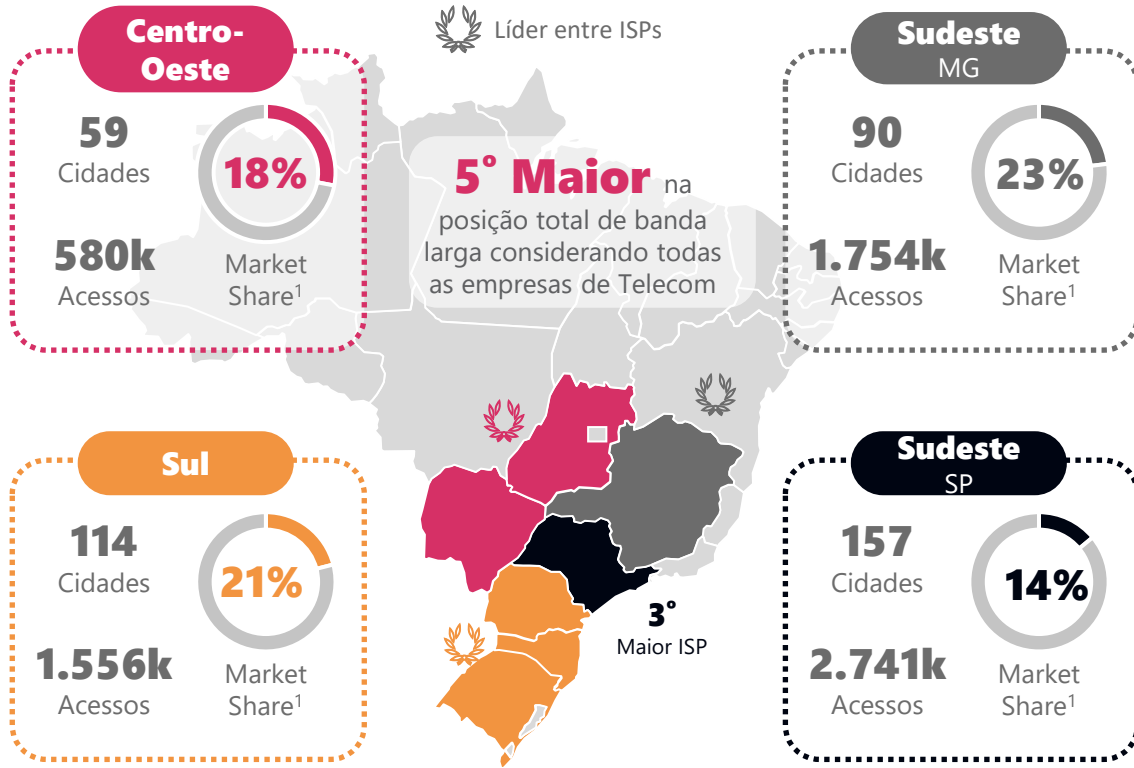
Líder entre ISPs

Centro-Oeste

59
Cidades

580k
Acessos

18%
Market Share$^1$

5° Maior na posição total de banda larga considerando todas as empresas de Telecom

Sudeste
MG

90
Cidades

1.754k
Acessos

23%
Market Share$^1$

Sul

114
Cidades

1.556k
Acessos

21%
Market Share$^1$

3° Maior ISP

Sudeste
SP

157
Cidades

2.741k
Acessos

14%
Market Share$^1$